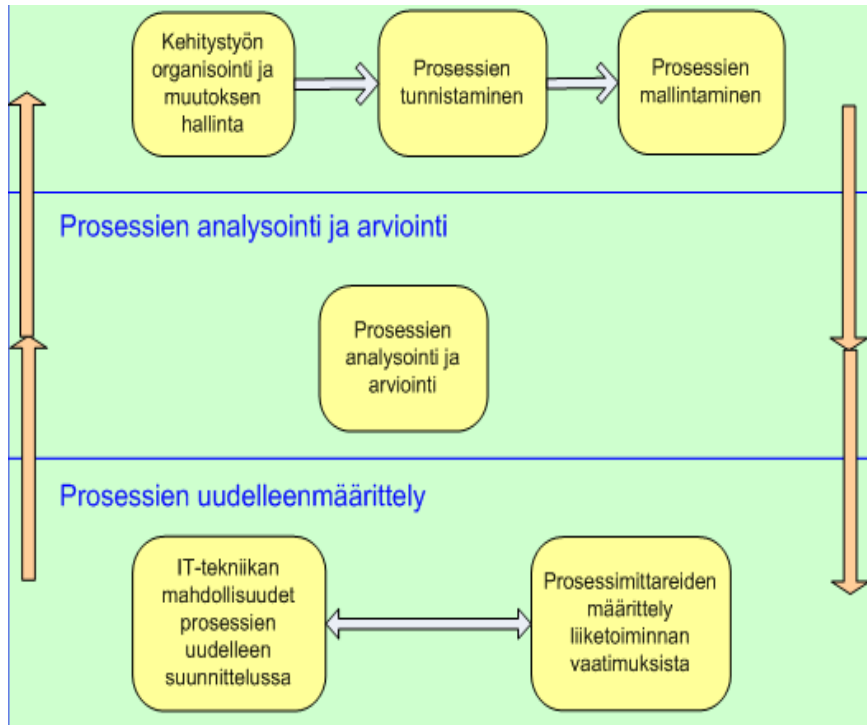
Kehitystyön organisointi ja muutoksen hallinta

Prosessien tunnistaminen

Prosessien mallintaminen

Prosessien analysointi ja arviointi

Prosessien analysointi ja arviointi

Prosessien uudelleenmäärittely

IT-tekniikan mahdollisuudet prosessien uudelleen suunnittelussa

Prosessimittareiden määrittely liiketoiminnan vaatimuksista